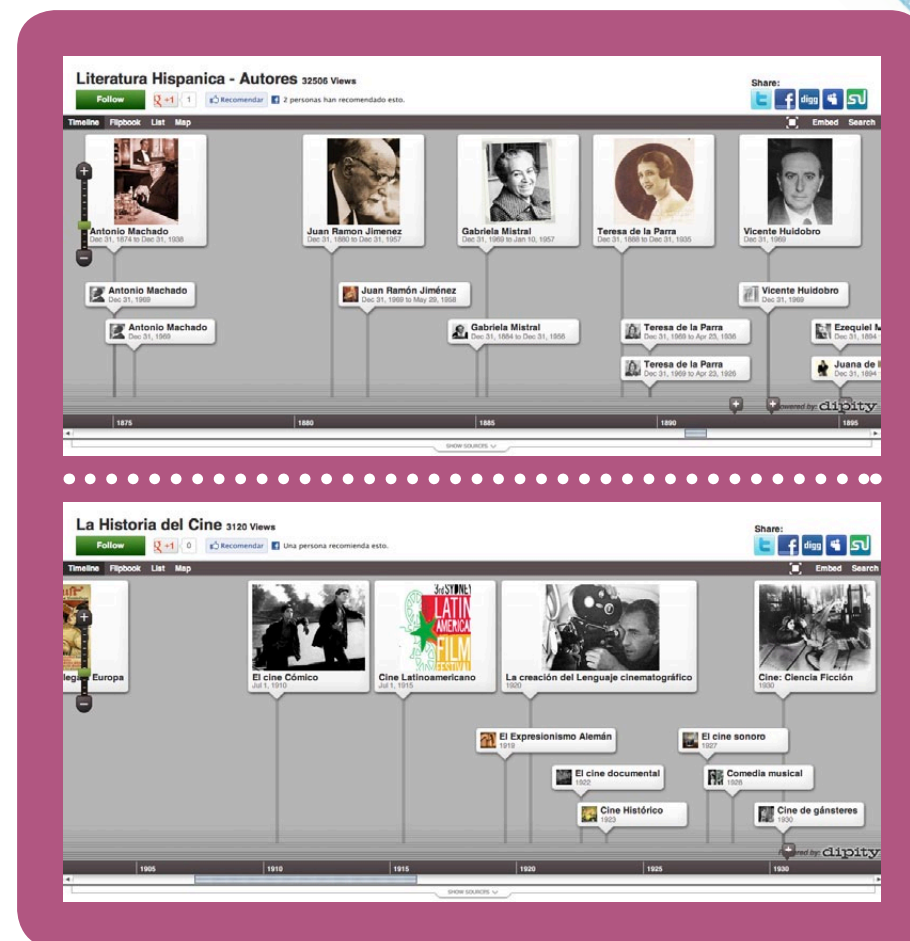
Literatura Hispanica - Autores 32506 Views

Follow +1 1 Recomendar 2 personas han recomendado esto.

Share:

digg

Timeline Flipbook List Map

Embed Search

Antonio Machado
Dec 31, 1874 to Dec 31, 1938

Juan Ramon Jimenez
Dec 31, 1880 to Dec 31, 1957

Gabriela Mistral
Dec 31, 1889 to Jan 10, 1957

Teresa de la Parra
Dec 31, 1888 to Dec 31, 1935

Vicente Huidobro
Dec 31, 1969

Antonio Machado
Dec 31, 1969

Juan Ramón Jiménez
Dec 31, 1969 to May 29, 1958

Vicente Huidobro
Dec 31, 1969

Antonio Machado
Dec 31, 1969

Gabriela Mistral
Dec 31, 1884 to Dec 31, 1956

Teresa de la Parra
Dec 31, 1969 to Apr 23, 1936

Ezequiel M
Dec 31, 1894

Teresa de la Parra
Dec 31, 1969 to Apr 23, 1926

Juana de I
Dec 31, 1894

1875 1880 1885 1890 1895

Powered by: dipity

SHOW SOURCES

La Historia del Cine 3120 Views

Follow +1 0 Recomendar Una persona recomienda esto.

Share:

digg

Timeline Flipbook List Map

Embed Search

legio Europa

El cine Cómico
Jul 1, 1910

Cine Latinoamericano
Jul 1, 1915

3rd SYDNEY LATIN AMERICA FILM FESTIVAL

La creación del Lenguaje cinematográfico
1920

Cine: Ciencia Ficción
1930

El Expresionismo Alemán
1919

El cine sonoro
1927

El cine documental
1922

Comedia musical
1928

Cine Histórico
1923

Cine de gánsteres
1930

1905 1910 1915 1920 1925 1930

Powered by: dipity

SHOW SOURCES